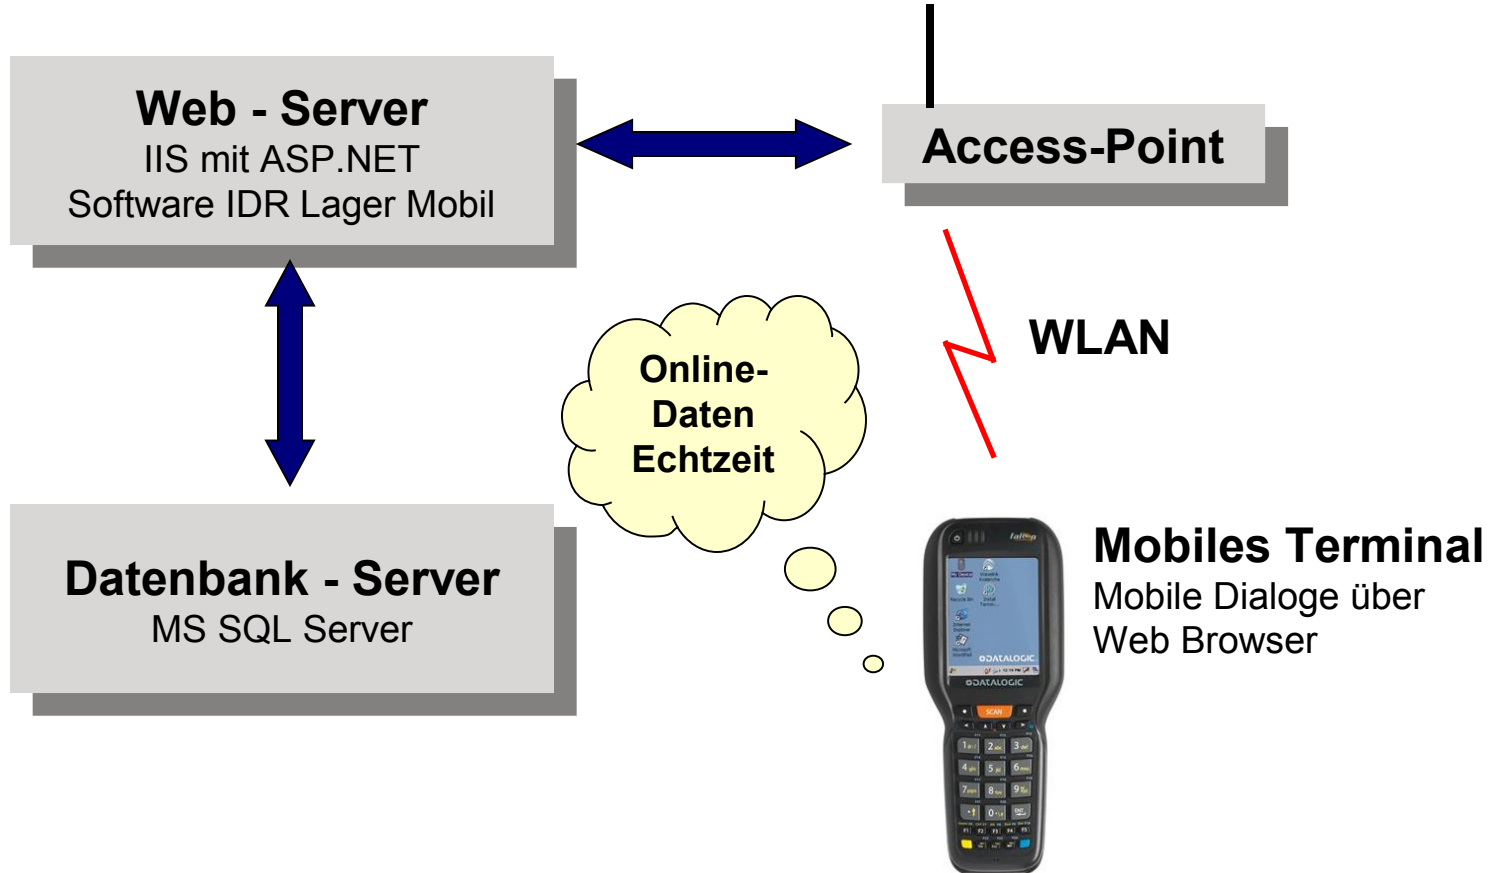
Web - Server
IIS mit ASP.NET
Software IDR Lager Mobil

Access-Point

WLAN

Online-
Daten
Echtzeit

Datenbank - Server
MS SQL Server

Mobiles Terminal
Mobile Dialoge über
Web Browser

DATALOGIC
DATALOGIC
SCAN